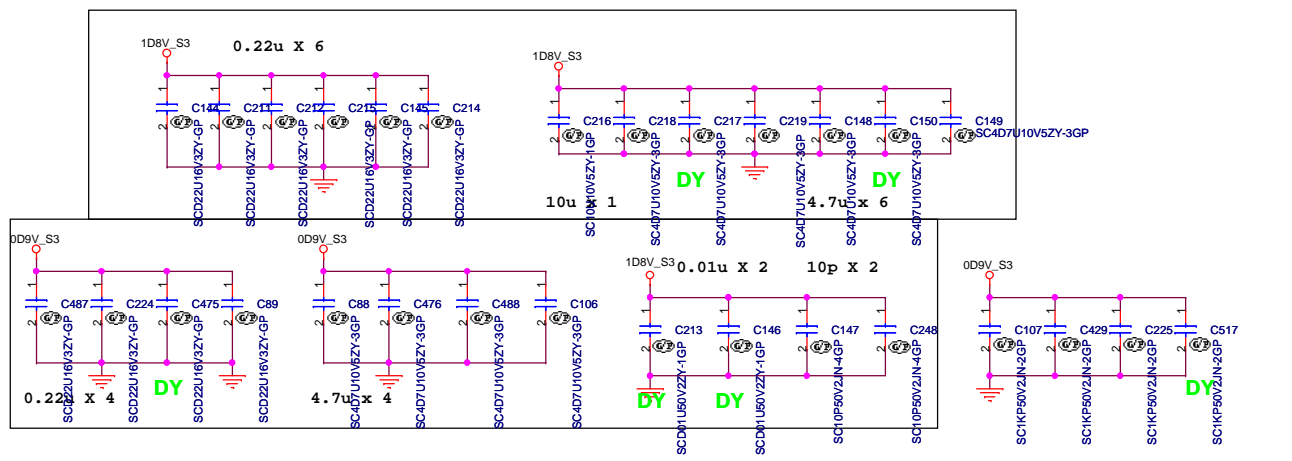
1D8V_S3
0.22u X 6
C144 C211 C212 C215 C145 C214
SCD22U16V3ZY-GP SCD22U16V3ZY-GP SCD22U16V3ZY-GP SCD22U16V3ZY-GP SCD22U16V3ZY-GP SCD22U16V3ZY-GP

1D8V_S3
C216 C218 C217 C219 C148 C150 C149
SC4D7U10V5ZY-3GP
SC10U10V5ZY-1GP SC4D7U10V5ZY-3GP SC4D7U10V5ZY-3GP SC4D7U10V5ZY-3GP SC4D7U10V5ZY-3GP SC4D7U10V5ZY-3GP
DY DY
10u X 1
4.7u X 6

0D9V_S3
C487 C224 C475 C89
SCD22U16V3ZY-GP SCD22U16V3ZY-GP SCD22U16V3ZY-GP SCD22U16V3ZY-GP
DY
0.22u X 4

0D9V_S3
C88 C476 C488 C106
SC4D7U10V5ZY-3GP SC4D7U10V5ZY-3GP SC4D7U10V5ZY-3GP SC4D7U10V5ZY-3GP
4.7u X 4

1D8V_S3
0.01u X 2
10p X 2
C213 C146 C147 C248
SCD01U50V2ZY-1GP SCD01U50V2ZY-1GP SC10P50V2JN-4GP SC10P50V2JN-4GP
DY DY

0D9V_S3
C107 C429 C225 C517
SC1KP50V2JN-2GP SC1KP50V2JN-2GP SC1KP50V2JN-2GP SC1KP50V2JN-2GP
DY